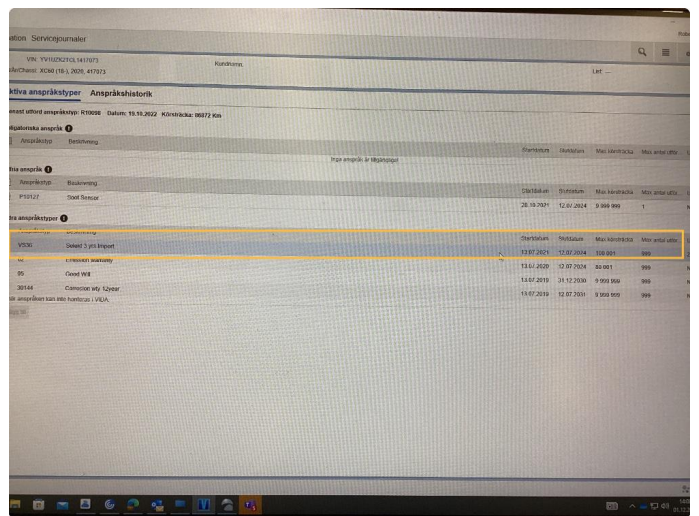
ation Servicejournaler

VIN: YV1UZK2TCL1417073
le/Chassi: XC60 (18-), 2020, 417073

Kundnamn:

Lev: ...

ktiva anspråkstyper Anspråkshistorik

enast utförd anspråkstyp: R10090 Datum: 19.10.2022 Körsträcka: 86872 Km

bligatoriska anspråk

| Anspråkstyp | Beskrivning | Startdatum | Slutdatum | Max körsträcka | Max antal utfö |
|---|---|---|---|---|---|
| | Inga anspråk är tillgängliga | | | | |

tra anspråk

| Anspråkstyp | Beskrivning | Startdatum | Slutdatum | Max körsträcka | Max antal utfö |
|---|---|---|---|---|---|
| P10127 | Soot Sensor | 28.10.2021 | 12.07.2024 | 9 999 999 | 1 |

tra anspråkstyper

| Anspråkstyp | Beskrivning | Startdatum | Slutdatum | Max körsträcka | Max antal utfö |
|---|---|---|---|---|---|
| VS30 | Select 2 yrs Import | 13.07.2021 | 12.07.2024 | 100 001 | 999 |
| 10 | Emission warranty | 13.07.2020 | 12.07.2024 | 80 001 | 999 |
| 95 | Good Will | 13.07.2019 | 31.12.2030 | 9 999 999 | 999 |
| 30144 | Corrosion wty 12year | 13.07.2019 | 12.07.2031 | 9 999 999 | 999 |

de anspråken kan inte hanteras i VIDA.